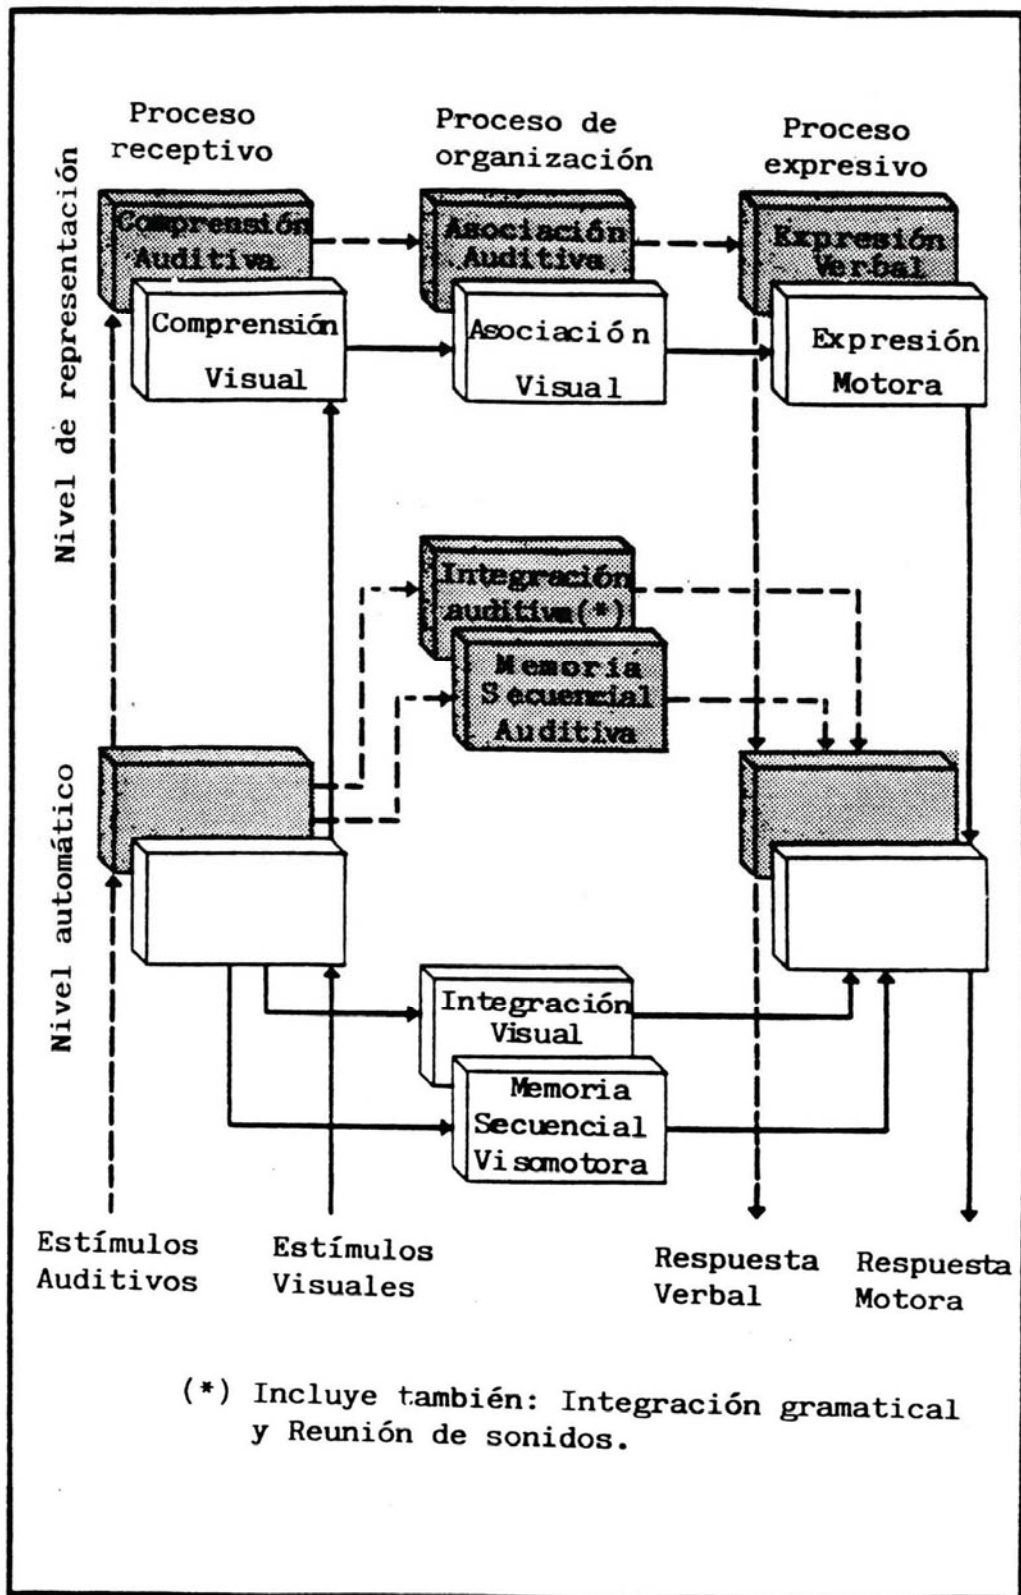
Nivel de representación

Proceso receptivo

Proceso de organización

Proceso expresivo

Comprensión Auditiva

Asociación Auditiva

Expresión Verbal

Comprensión Visual

Asociación Visual

Expresión Motora

Integración auditiva(*)

Memoria Secuencial Auditiva

Nivel automático

Integración Visual

Memoria Secuencial Visomotora

Estímulos Auditivos

Estímulos Visuales

Respuesta Verbal

Respuesta Motora

(*) Incluye también: Integración gramatical y Reunión de sonidos.